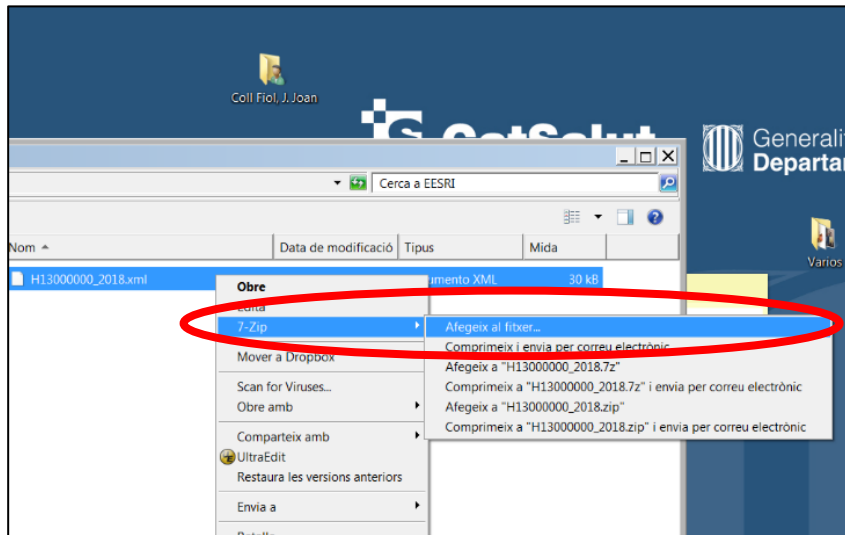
Coll Fiol, J. Joan

CatSalut

Generalit
Departar

Varios

Cerca a EESRI

| Nom | Data de modificació | Tipus | Mida |
|---|---|---|---|
| H13000000_2018.xml | | umento XML | 30 kB |

Obre
Edita
7-Zip
Mover a Dropbox
Scan for Viruses...
Obre amb
Comparteix amb
UltraEdit
Restaura les versions anteriors
Envia a
Retalla

Afegeix al fitxer...
Comprimeix i envia per correu electrònic
Afegeix a "H13000000_2018.7z"
Comprimeix a "H13000000_2018.7z" i envia per correu electrònic
Afegeix a "H13000000_2018.zip"
Comprimeix a "H13000000_2018.zip" i envia per correu electrònic